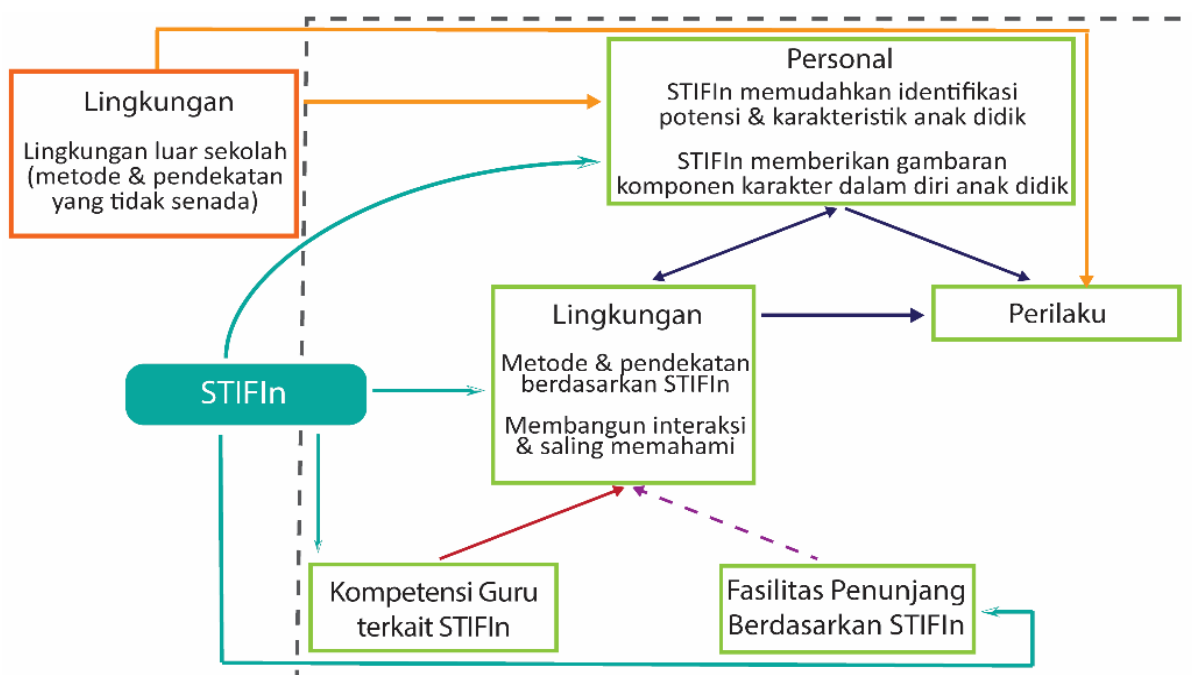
Lingkungan

Lingkungan luar sekolah (metode & pendekatan yang tidak senada)

Personal

STIFIn memudahkan identifikasi potensi & karakteristik anak didik

STIFIn memberikan gambaran komponen karakter dalam diri anak didik

Lingkungan

Metode & pendekatan berdasarkan STIFIn

Membangun interaksi & saling memahami

Perilaku

STIFIn

Kompetensi Guru terkait STIFIn

Fasilitas Penunjang Berdasarkan STIFIn